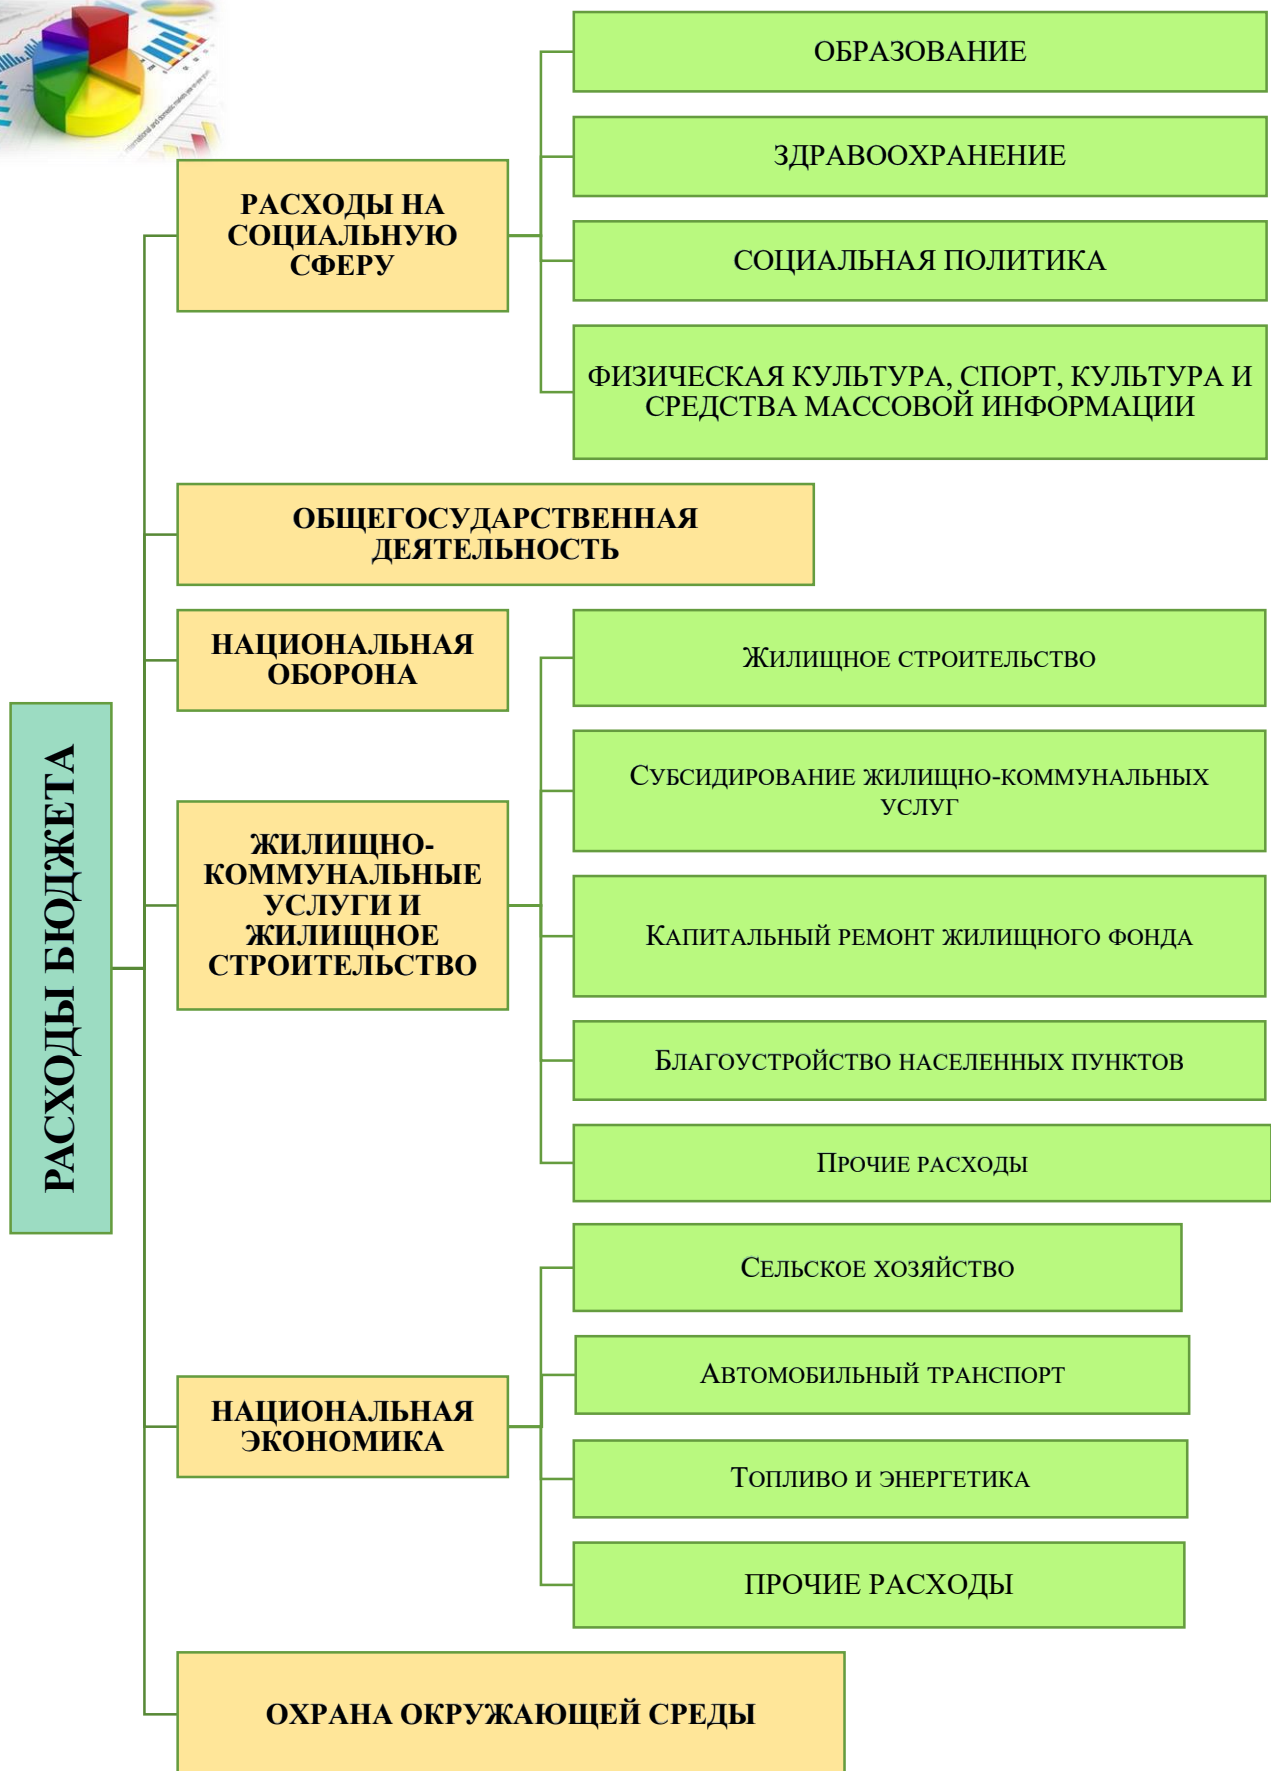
РАСХОДЫ БЮДЖЕТА

РАСХОДЫ НА СОЦИАЛЬНУЮ СФЕРУ

ОБРАЗОВАНИЕ

ЗДРАВООХРАНЕНИЕ

СОЦИАЛЬНАЯ ПОЛИТИКА

ФИЗИЧЕСКАЯ КУЛЬТУРА, СПОРТ, КУЛЬТУРА И СРЕДСТВА МАССОВОЙ ИНФОРМАЦИИ

ОБЩЕГОСУДАРСТВЕННАЯ ДЕЯТЕЛЬНОСТЬ

НАЦИОНАЛЬНАЯ ОБОРОНА

ЖИЛИЩНО-КОММУНАЛЬНЫЕ УСЛУГИ И ЖИЛИЩНОЕ СТРОИТЕЛЬСТВО

Жилищное строительство

Субсидирование жилищно-коммунальных услуг

Капитальный ремонт жилищного фонда

Благоустройство населенных пунктов

Прочие расходы

НАЦИОНАЛЬНАЯ ЭКОНОМИКА

Сельское хозяйство

Автомобильный транспорт

Топливо и энергетика

ПРОЧИЕ РАСХОДЫ

ОХРАНА ОКРУЖАЮЩЕЙ СРЕДЫ